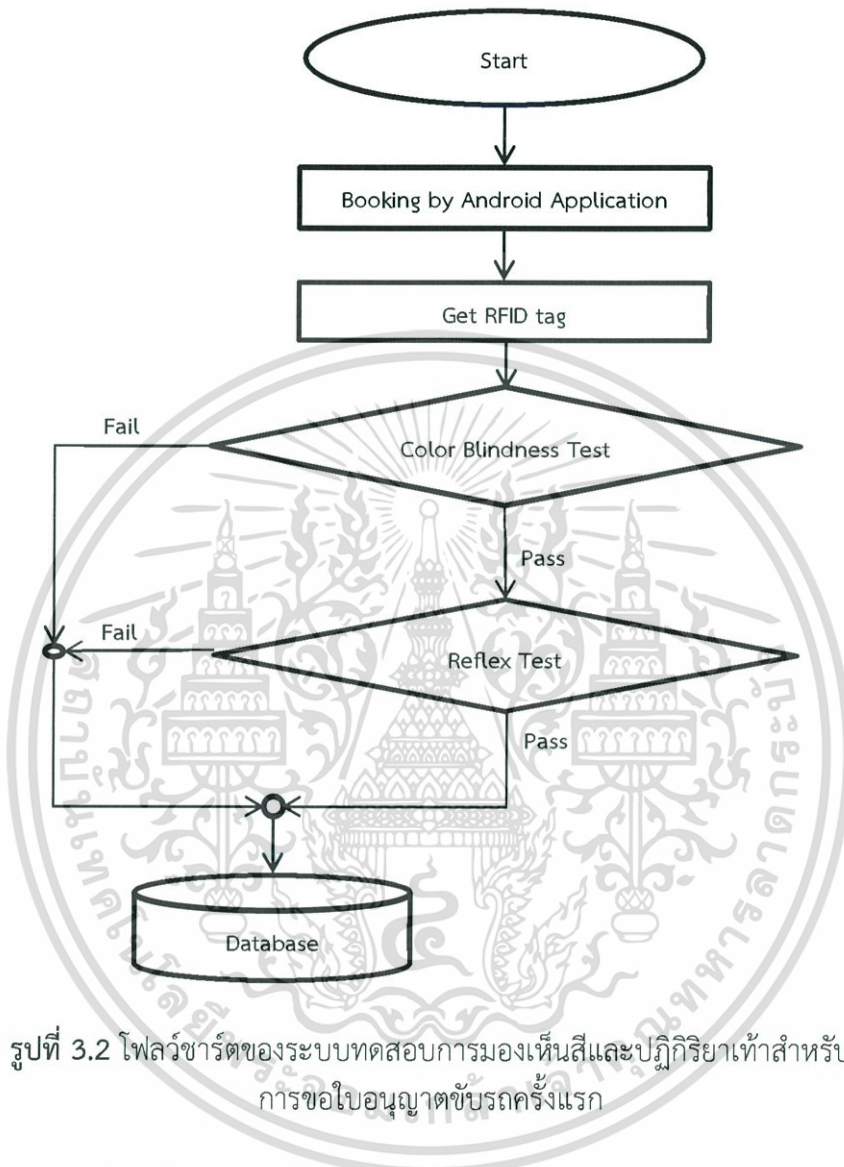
Start

Booking by Android Application

Get RFID tag

Fail

Color Blindness Test

Pass

Fail

Reflex Test

Pass

Database

รูปที่ 3.2 โฟลว์ชาร์ตของระบบทดสอบการมองเห็นสีและปฏิกิริยาเท้าสำหรับการขอใบอนุญาตขับรถครั้งแรก